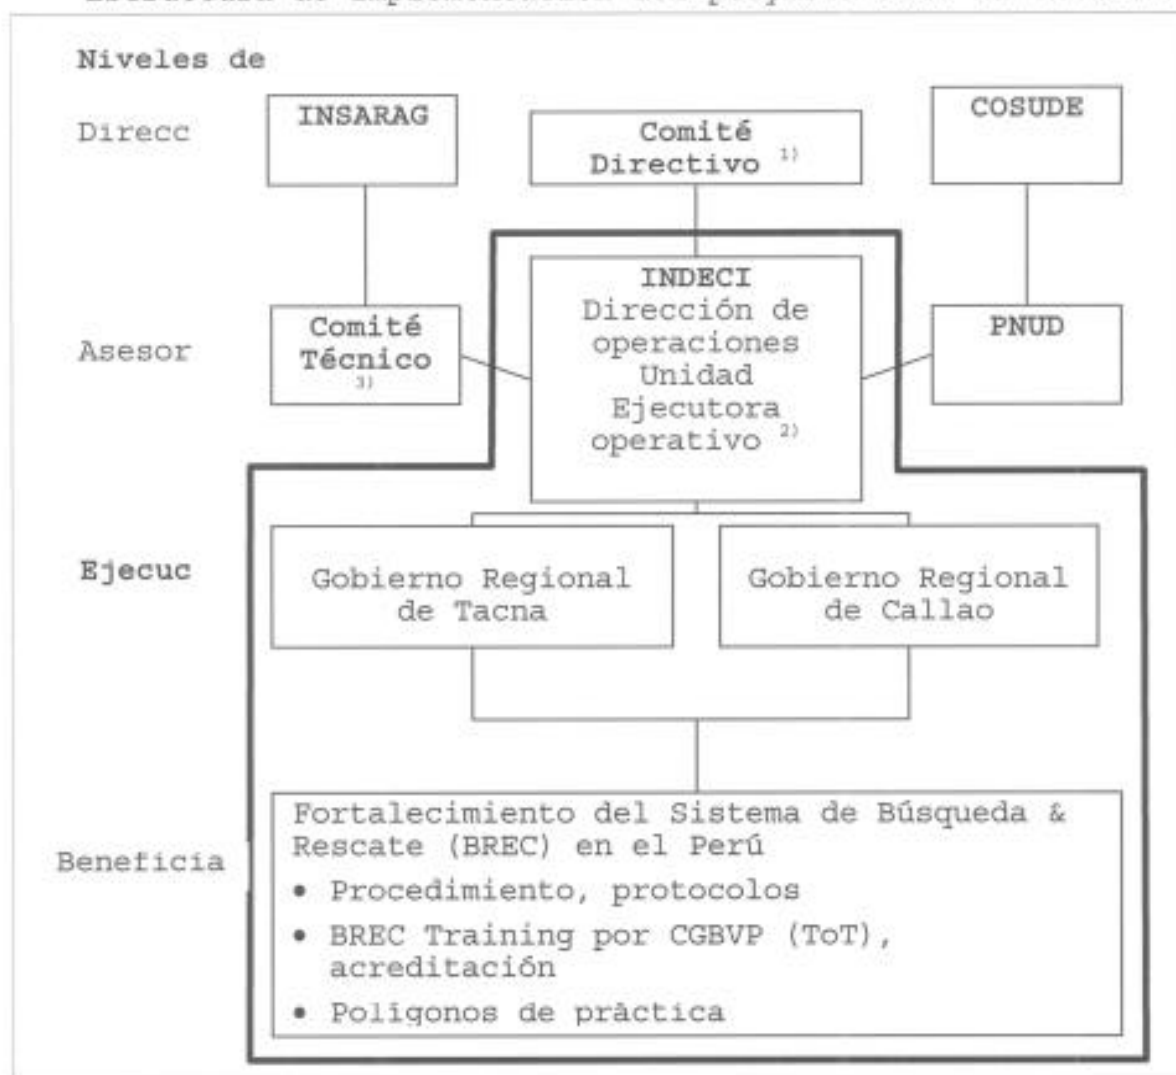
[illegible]

Niveles de

Direcc

INSARAG

Comité Directivo $^{1)}$

COSUDE

Asesor

Comité Técnico $^{3)}$

INDECI
Dirección de operaciones Unidad Ejecutora operativo $^{2)}$

PNUD

Ejecuc

Gobierno Regional de Tacna

Gobierno Regional de Callao

Beneficia

Fortalecimiento del Sistema de Búsqueda & Rescate (BREC) en el Perú
• Procedimiento, protocolos
• BREC Training por CGBVP (ToT), acreditación
• Polígonos de práctica